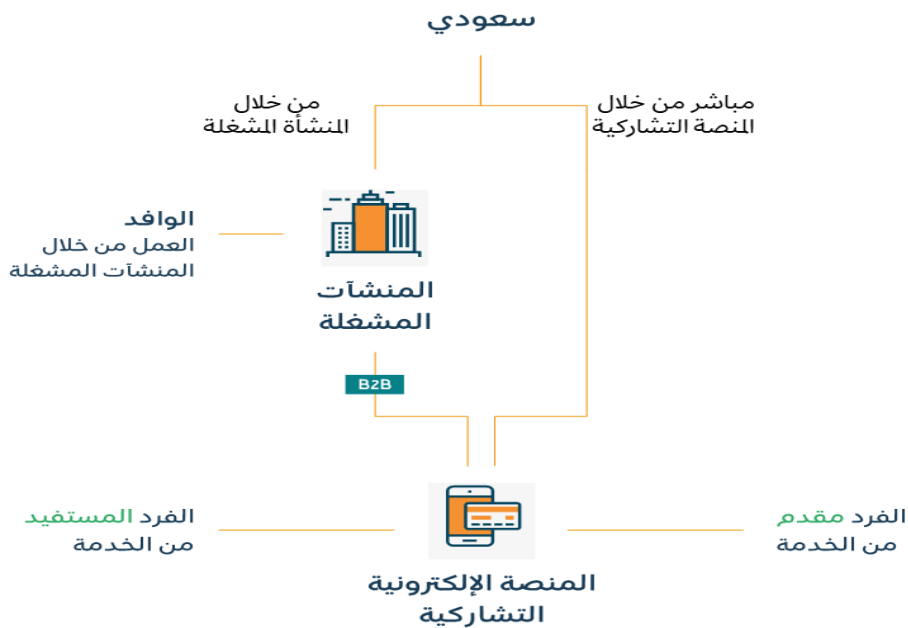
سعودي

من خلال
المنشأة المشغلة

مباشر من خلال
المنصة التشاركية

الوافد
العمل من خلال
المنشآت المشغلة

المنشآت
المشغلة

B2B

الفرد المستفيد
من الخدمة

الفرد مقدم
من الخدمة

المنصة الإلكترونية
التشاركية